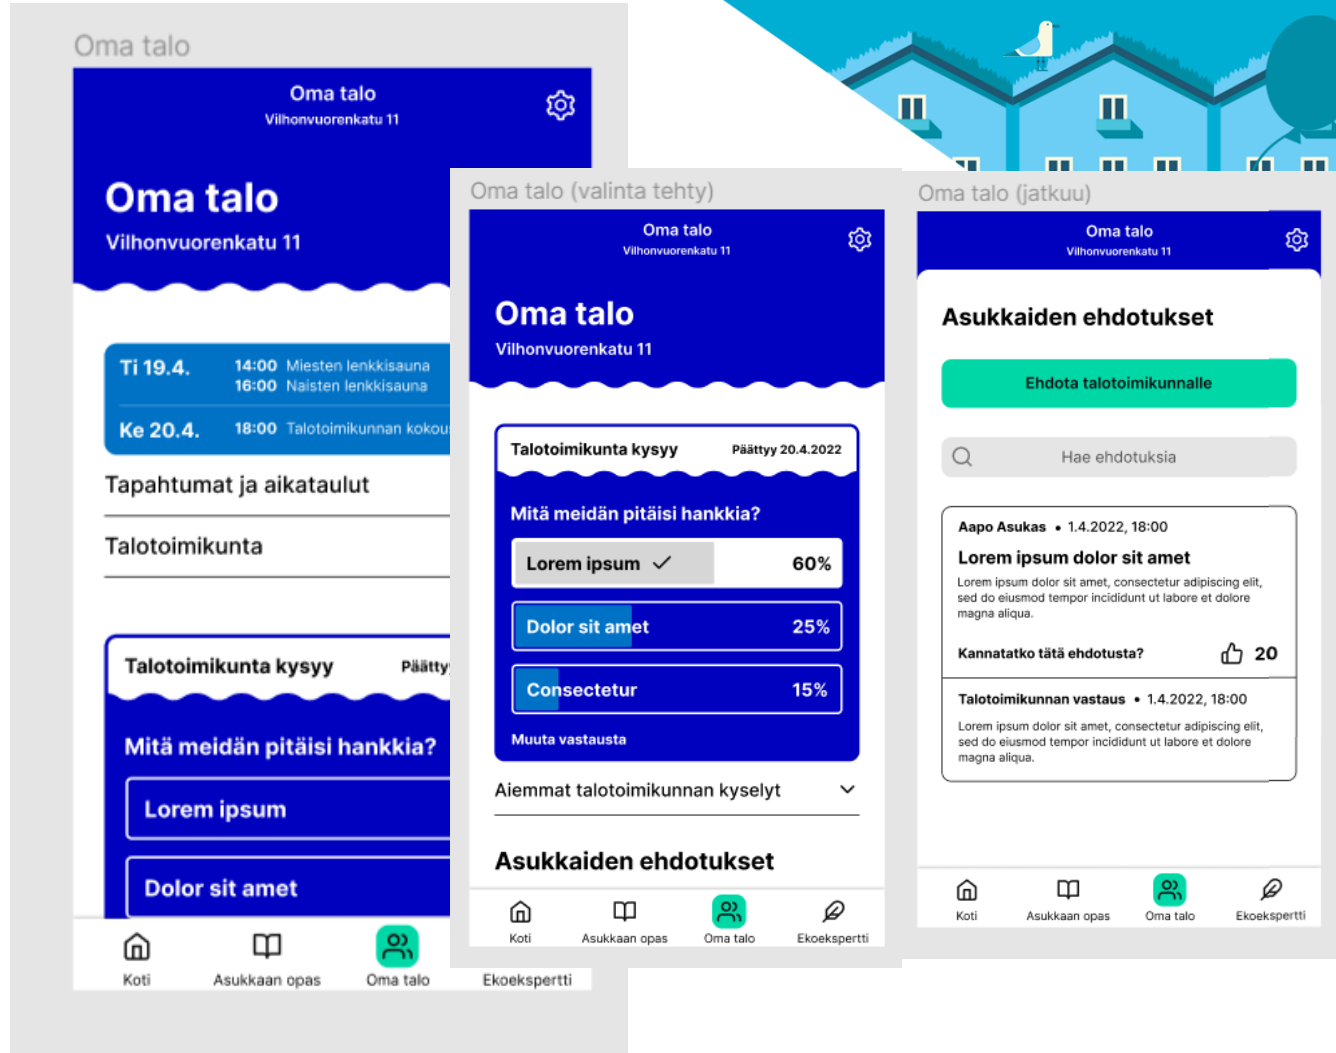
Oma talo

Oma talo
Vilhonvuorenkatu 11

Oma talo
Vilhonvuorenkatu 11

Ti 19.4. 14:00 Miesten lenkkisauna
16:00 Naisten lenkkisauna
Ke 20.4. 18:00 Talotoimikunnan kokou

Tapahtumat ja aikataulut

Talotoimikunta

Talotoimikunta kysyy Päätty

Mitä meidän pitäisi hankkia?

Lorem ipsum

Dolor sit amet

Koti Asukkaan opas Oma talo Ekoekspertti

Oma talo (valinta tehty)

Oma talo
Vilhonvuorenkatu 11

Oma talo
Vilhonvuorenkatu 11

Talotoimikunta kysyy Päättyy 20.4.2022

Mitä meidän pitäisi hankkia?

Lorem ipsum ✓ 60%

Dolor sit amet 25%

Consectetur 15%

Muuta vastausta

Aiemmat talotoimikunnan kyselyt

Asukkaiden ehdotukset

Koti Asukkaan opas Oma talo Ekoekspertti

Oma talo (jatkuu)

Oma talo
Vilhonvuorenkatu 11

Asukkaiden ehdotukset

Ehdota talotoimikunnalle

Hae ehdotuksia

Aapo Asukas • 1.4.2022, 18:00

Lorem ipsum dolor sit amet

Lorem ipsum dolor sit amet, consectetur adipiscing elit, sed do eiusmod tempor incididunt ut labore et dolore magna aliqua.

Kannatatko tätä ehdotusta? 20

Talotoimikunnan vastaus • 1.4.2022, 18:00

Lorem ipsum dolor sit amet, consectetur adipiscing elit, sed do eiusmod tempor incididunt ut labore et dolore magna aliqua.

Koti Asukkaan opas Oma talo Ekoekspertti